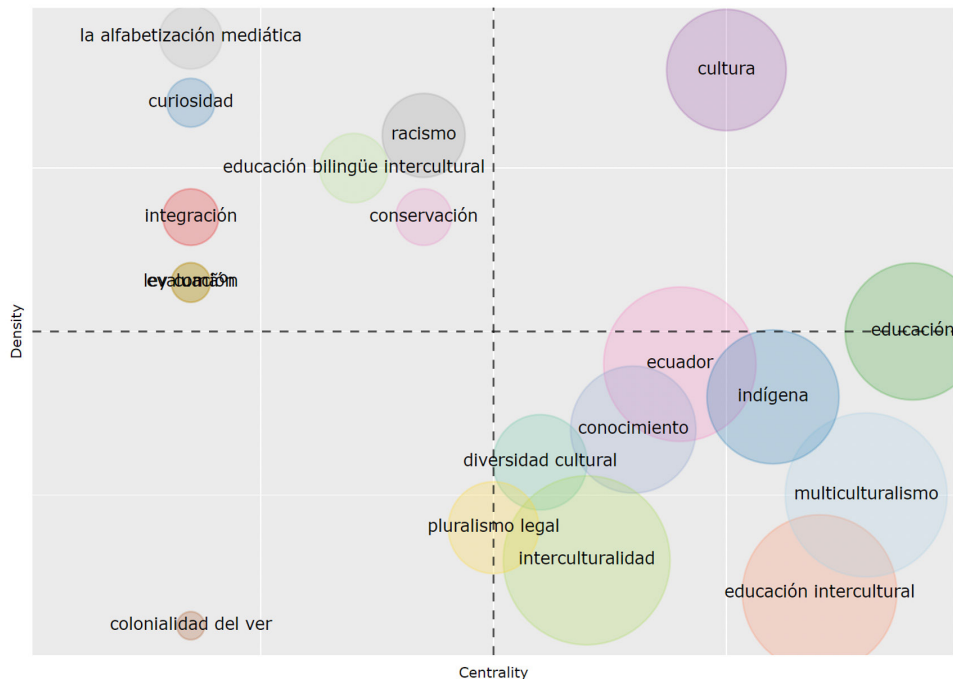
la alfabetización mediática
curiosidad
racismo
cultura
educación bilingüe intercultural
integración
conservación
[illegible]
educación
ecuador
indígena
conocimiento
diversidad cultural
multiculturalismo
pluralismo legal
interculturalidad
educación intercultural
colonialidad del ver
Density
Centrality